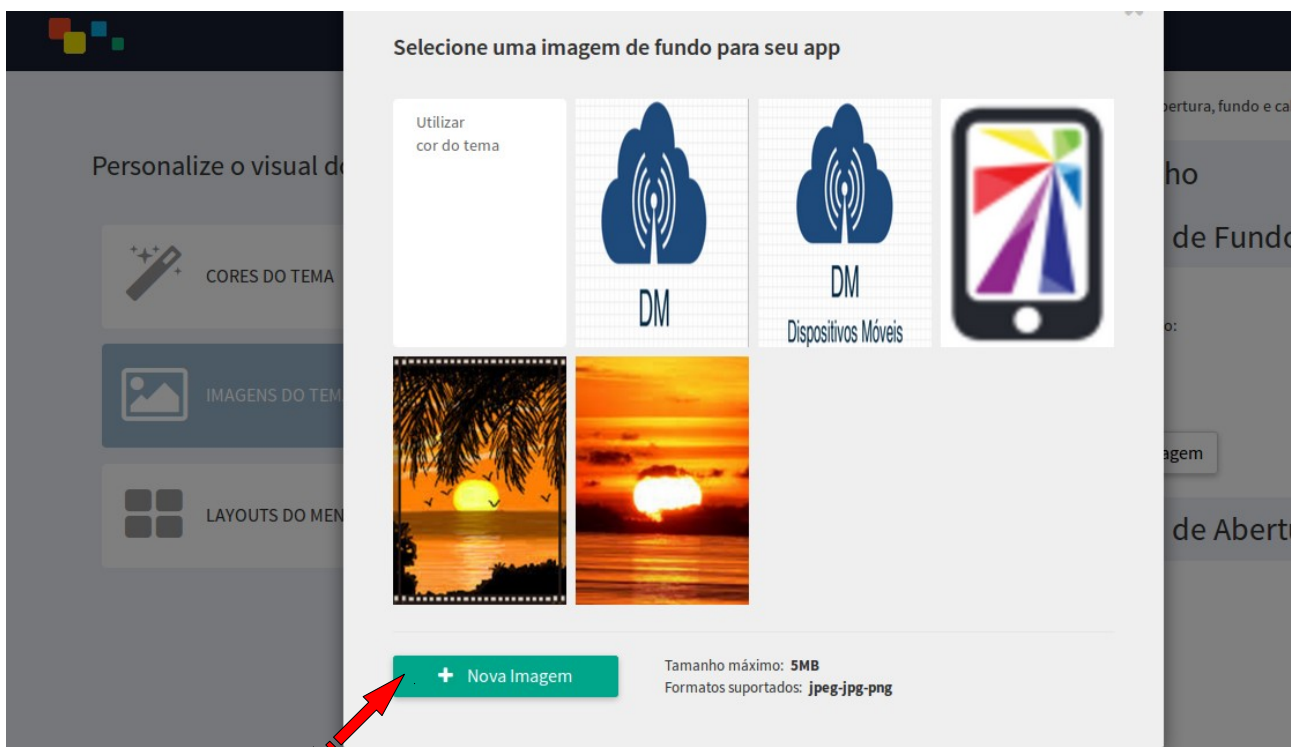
Personalize o visual d

CORES DO TEMA

IMAGENS DO TEM

LAYOUTS DO MEN

bertura, fundo e ca

ho

de Fundo

o:

agem

de Abertu

Selecione uma imagem de fundo para seu app

Utilizar
cor do tema

DM

DM
Dispositivos Móveis

+ Nova Imagem

Tamanho máximo: **5MB**
Formatos suportados: **jpeg-jpg-png**